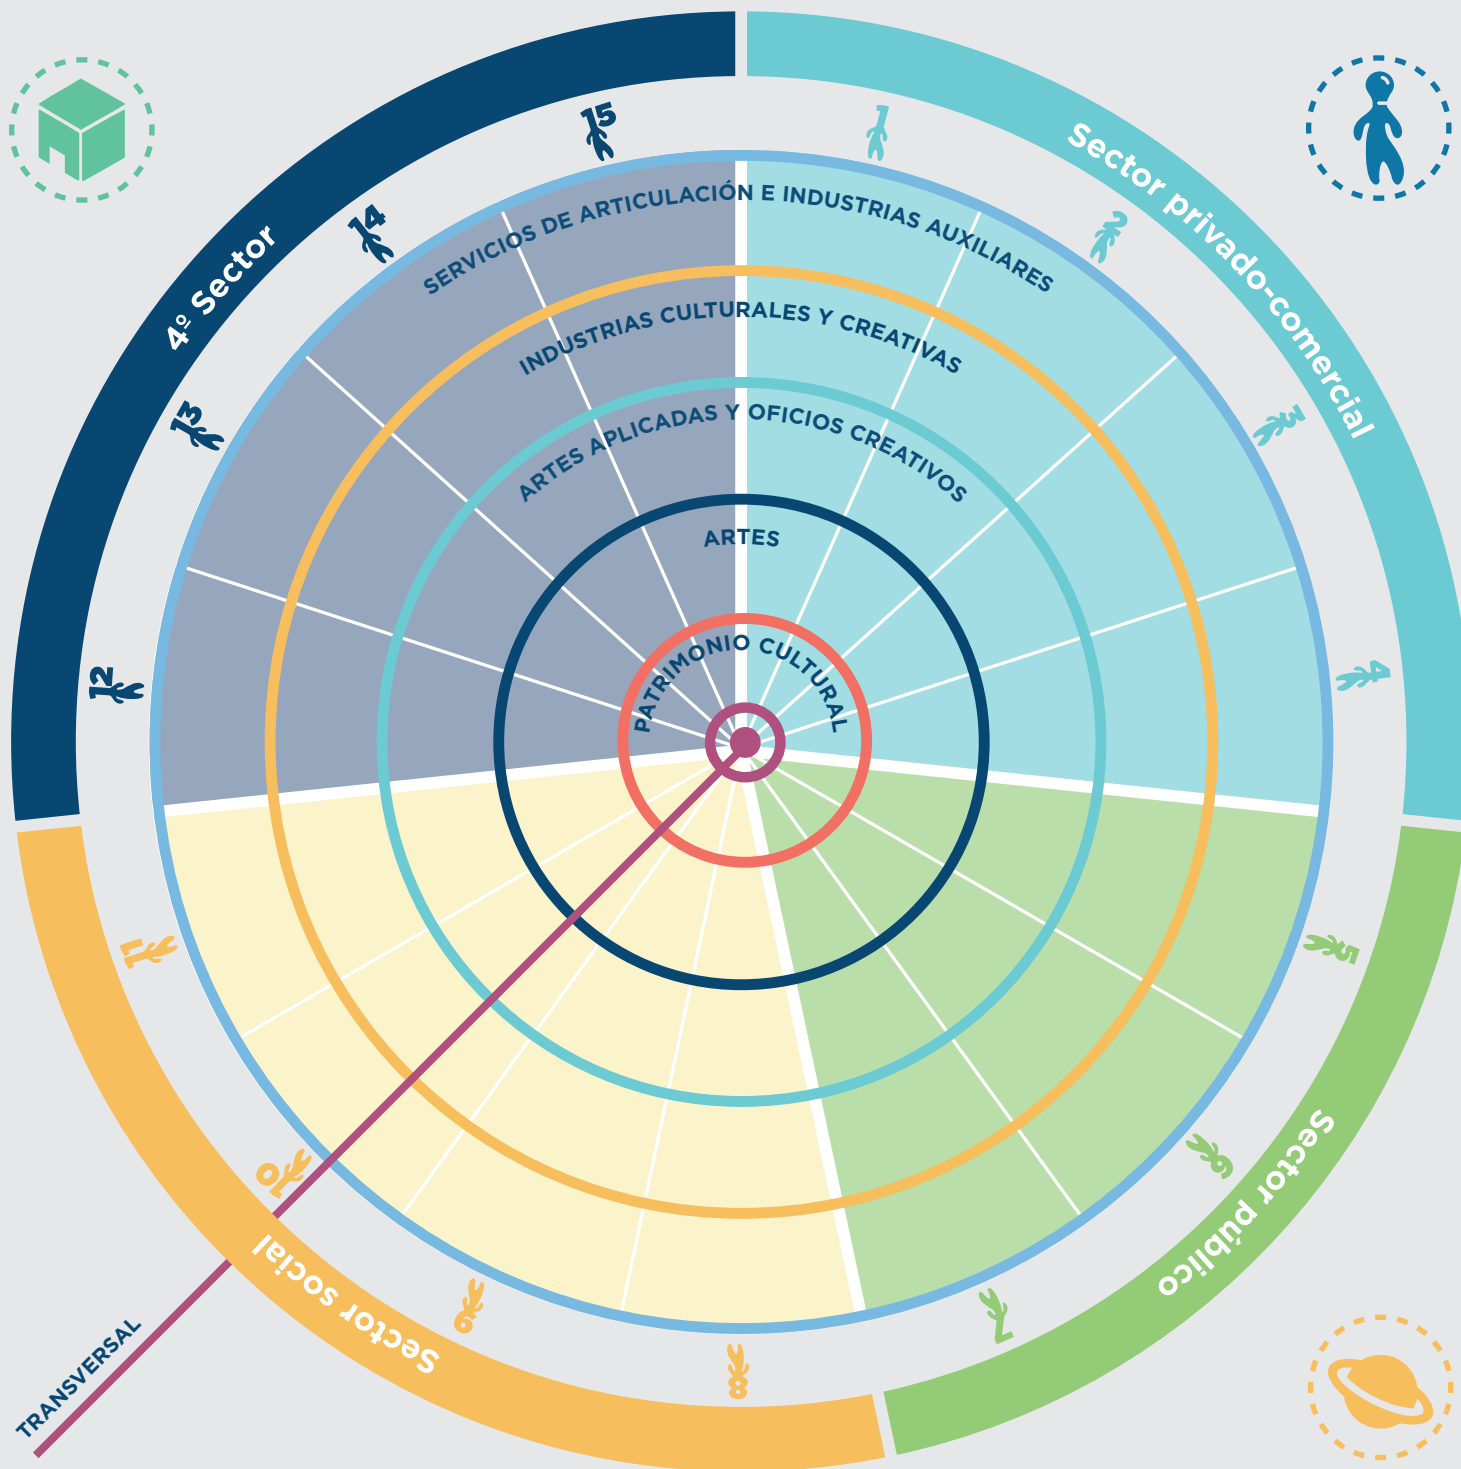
4º Sector

Sector privado-comercial

Sector público

Sector social

15

14

13

12

1

2

3

4

5

6

7

8

9

10

11

SERVICIOS DE ARTICULACIÓN E INDUSTRIAS AUXILIARES

INDUSTRIAS CULTURALES Y CREATIVAS

ARTES APLICADAS Y OFICIOS CREATIVOS

ARTES

PATRIMONIO CULTURAL

TRANSVERSAL